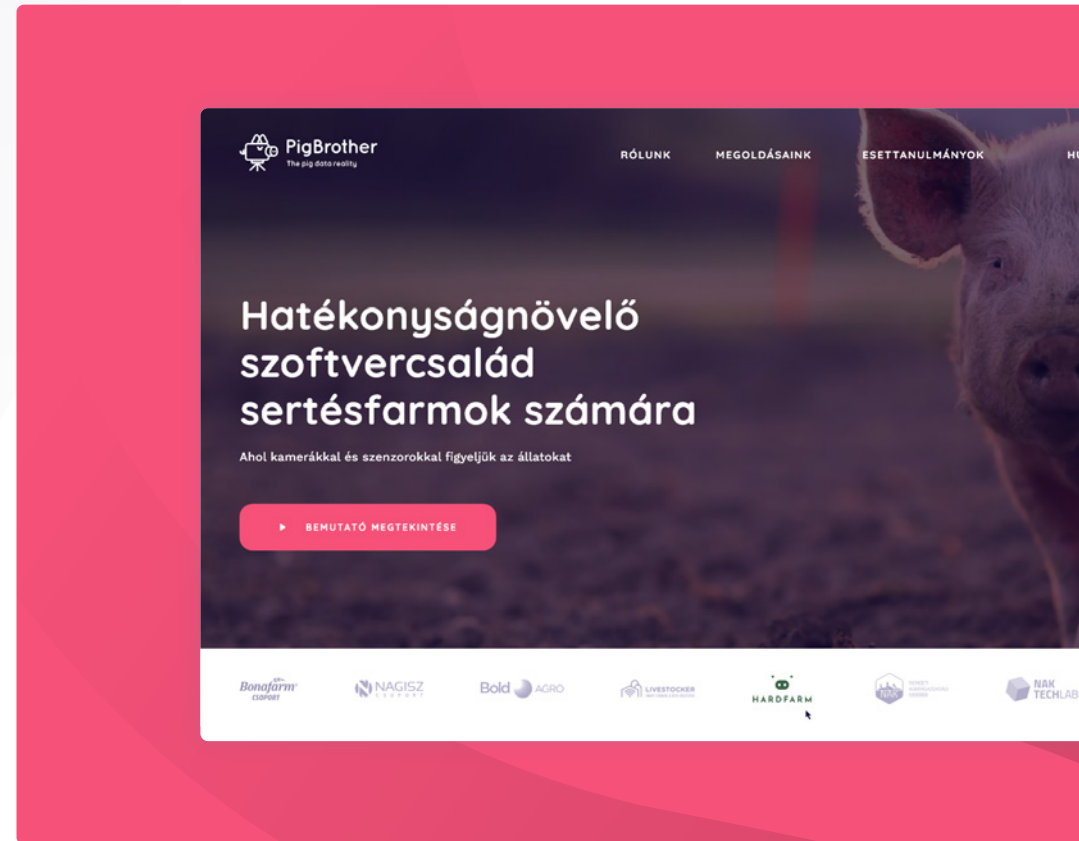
PigBrother
The pig data reality

RÓLUNK MEGOLDÁSAINK ESETTANULMÁNYOK HU

Hatékonyságnövelő szoftvercsalád sertésfarmok számára

Ahol kamerákkal és szenzorokkal figyeljük az állatokat

BEMUTATÓ MEGTEKINTÉSE

Bonafarm csoport NAGISZ Bold AGRO LIVESTOCKER HARDFARM NAK NAK TECHLAB